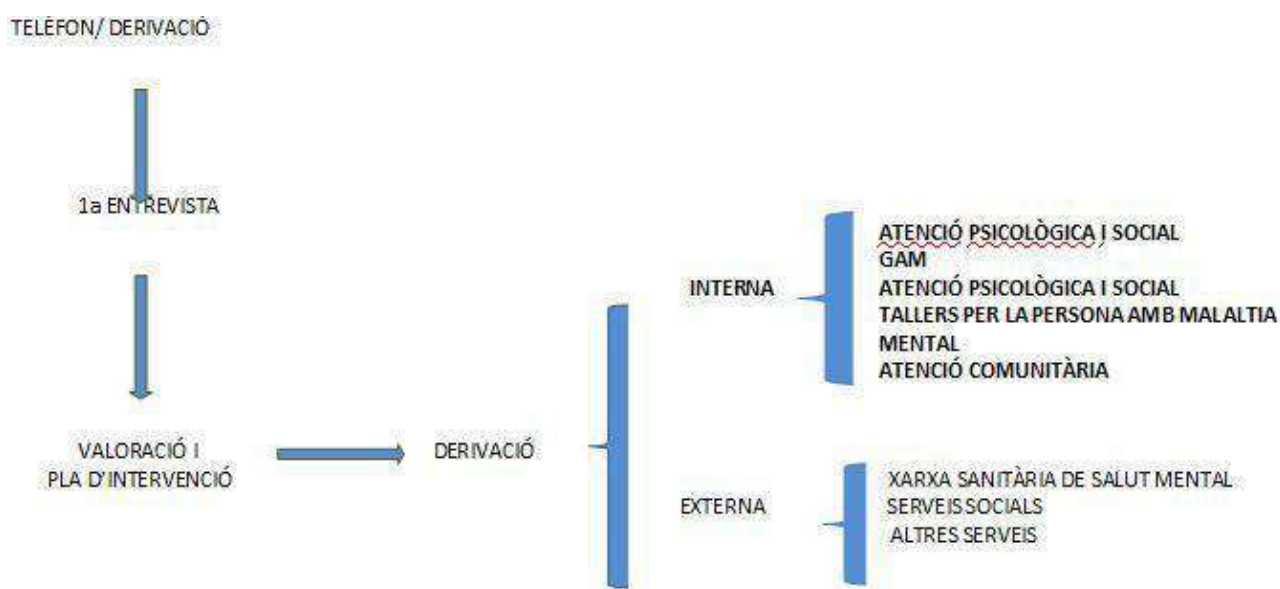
TELÈFON/ DERIVACIÓ

1a ENTREVISTA

VALORACIÓ I
PLA D'INTERVENCIÓ

DERIVACIÓ

INTERNA

ATENCIÓ PSICOLÒGICA I SOCIAL
GAM
ATENCIÓ PSICOLÒGICA I SOCIAL
TALLERS PER LA PERSONA AMB MALALTIA MENTAL
ATENCIÓ COMUNITÀRIA

EXTERNA

XARXA SANITÀRIA DE SALUT MENTAL
SERVEIS SOCIALS
ALTRES SERVEIS